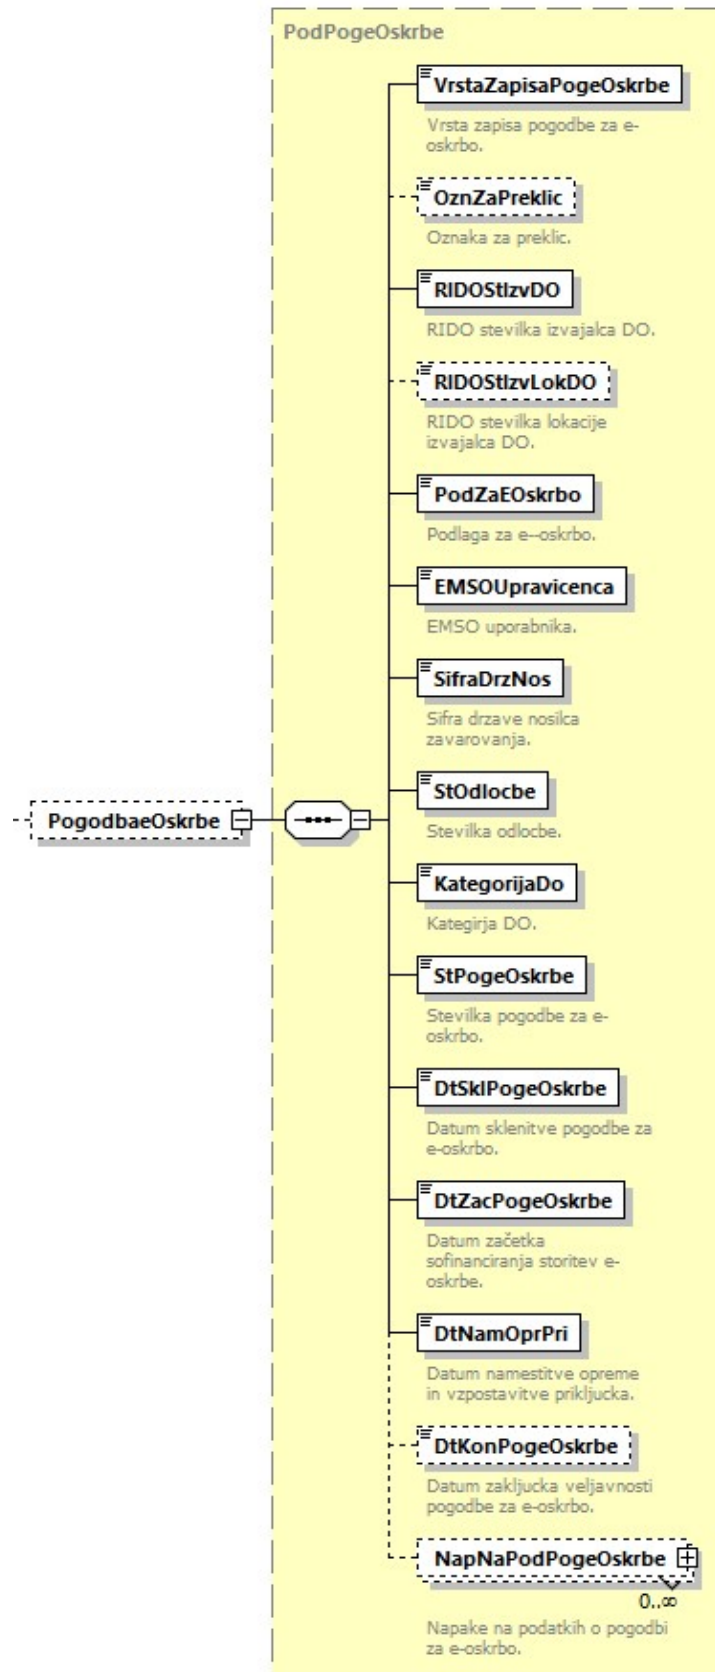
PodPogeOskrbe

PogodbaeOskrbe

VrstaZapisaPogeOskrbe
Vrsta zapisa pogodbe za e-oskrbo.

OznZaPreklic
Oznaka za preklic.

RIDOStIzvDO
RIDO stevilka izvajalca DO.

RIDOStIzvLokDO
RIDO stevilka lokacije izvajalca DO.

PodZaEOskrbo
Podlaga za e--oskrbo.

EMSOUpravicenca
EMSO uporabnika.

SifraDrzNos
Sifra drzave nosilca zavarovanja.

StOdlocbe
Stevilka odlocbe.

KategorijaDo
Kategirja DO.

StPogeOskrbe
Stevilka pogodbe za e-oskrbo.

DtSklPogeOskrbe
Datum sklenitve pogodbe za e-oskrbo.

DtZacPogeOskrbe
Datum začetka sofinanciranja storitev e-oskrbe.

DtNamOprPri
Datum namestitve opreme in vzpostavitve prikljucka.

DtKonPogeOskrbe
Datum zakljucka veljavnosti pogodbe za e-oskrbo.

NapNaPodPogeOskrbe
0..∞
Napake na podatkih o pogodbi za e-oskrbo.